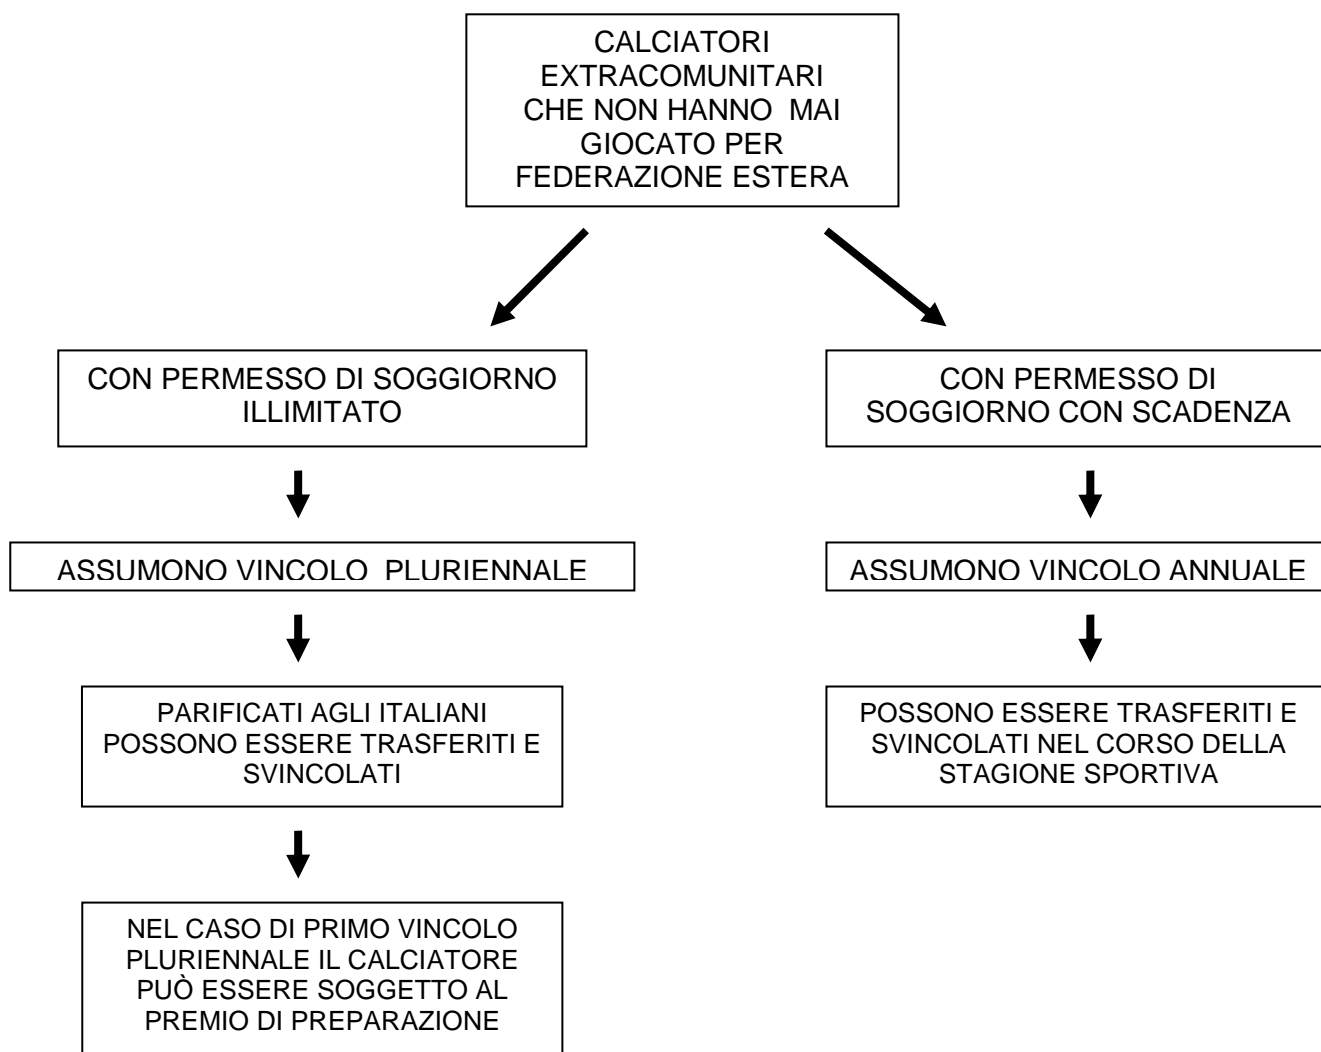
CALCIATORI EXTRACOMUNITARI CHE NON HANNO MAI GIOCATO PER FEDERAZIONE ESTERA

CON PERMESSO DI SOGGIORNO ILLIMITATO

ASSUMONO VINCOLO PLURIENNALE

PARIFICATI AGLI ITALIANI POSSONO ESSERE TRASFERITI E SVINCOLATI

NEL CASO DI PRIMO VINCOLO PLURIENNALE IL CALCIATORE PUÒ ESSERE SOGGETTO AL PREMIO DI PREPARAZIONE

CON PERMESSO DI SOGGIORNO CON SCADENZA

ASSUMONO VINCOLO ANNUALE

POSSONO ESSERE TRASFERITI E SVINCOLATI NEL CORSO DELLA STAGIONE SPORTIVA